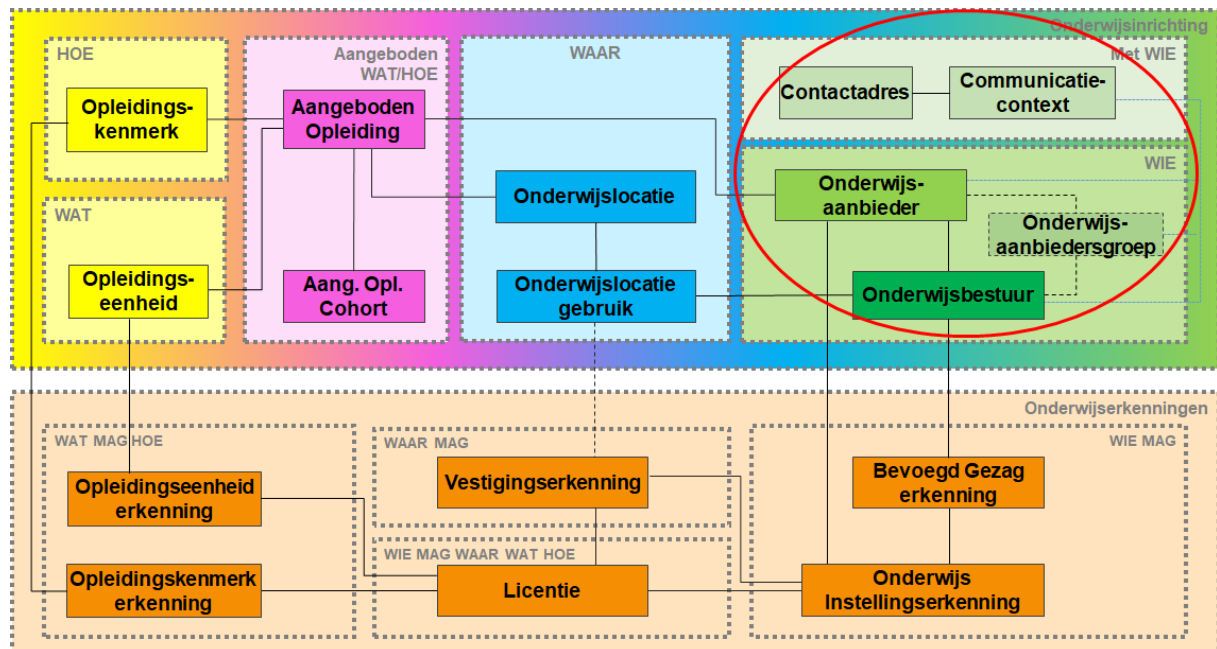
Onderwijsinrichting

HOE

Opleidingskenmerk

WAT

Opleidingseenheid

Aangeboden WAT/HOE

Aangeboden Opleiding

Aang. Opl. Cohort

WAAR

Onderwijslocatie

Onderwijslocatie gebruik

Met WIE

Contactadres

Communicatiecontext

WIE

Onderwijsaanbieder

Onderwijsaanbiedersgroep

Onderwijsbestuur

Onderwijserkenningen

WAT MAG HOE

Opleidingseenheid erkenning

Opleidingskenmerk erkenning

WAAR MAG

Vestigingserkenning

WIE MAG WAAR WAT HOE

Licentie

WIE MAG

Bevoegd Gezag erkenning

Onderwijs Instellingserkenning